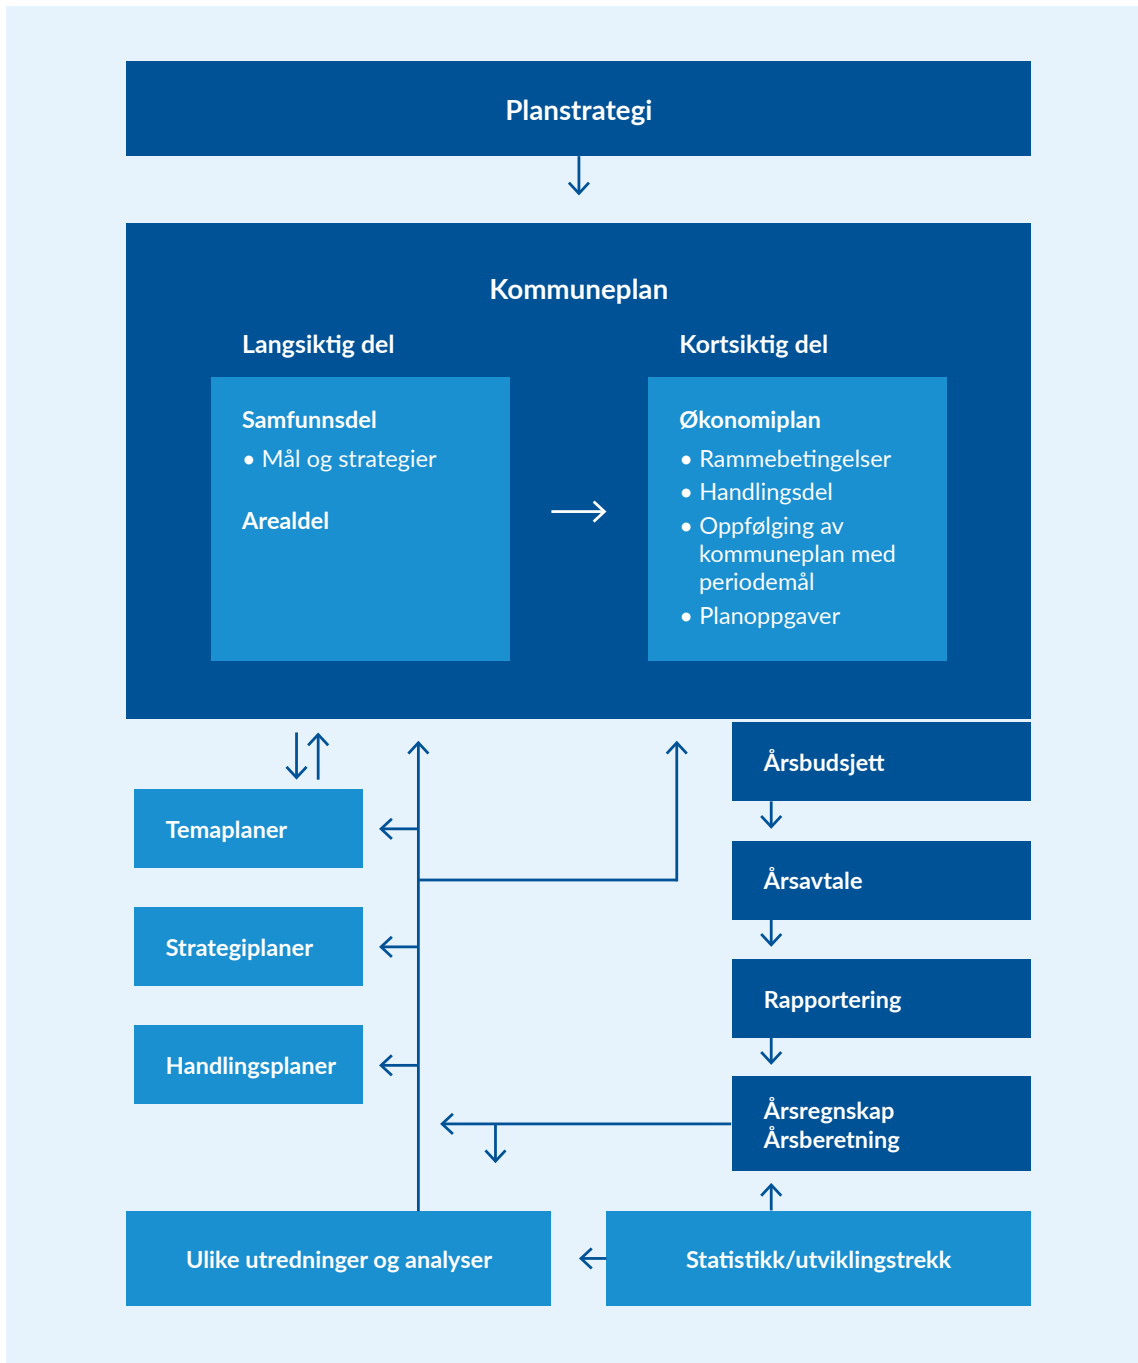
Planstrategi

Kommuneplan

Langsiktig del

Kortsiktig del

Samfunnsdel
• Mål og strategier

Arealdel

Økonomiplan
• Rammebetingelser
• Handlingsdel
• Oppfølging av kommuneplan med periodemål
• Planoppgaver

Årsbudsjett

Temaplaner

Årsavtale

Strategiplaner

Rapportering

Handlingsplaner

Årsregnskap
Årsberetning

Ulike utredninger og analyser

Statistikk/utviklingstrekk